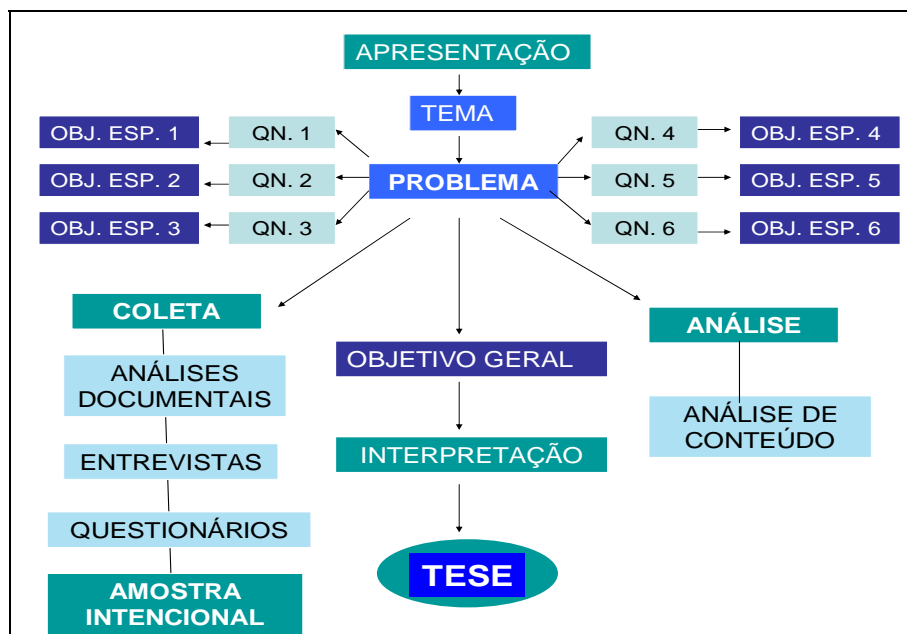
APRESENTAÇÃO

TEMA

PROBLEMA

QN. 1
QN. 2
QN. 3

OBJ. ESP. 1
OBJ. ESP. 2
OBJ. ESP. 3

QN. 4
QN. 5
QN. 6

OBJ. ESP. 4
OBJ. ESP. 5
OBJ. ESP. 6

COLETA

ANÁLISES DOCUMENTAIS

ENTREVISTAS

QUESTIONÁRIOS

AMOSTRA INTENCIONAL

OBJETIVO GERAL

INTERPRETAÇÃO

TESE

ANÁLISE

ANÁLISE DE CONTEÚDO